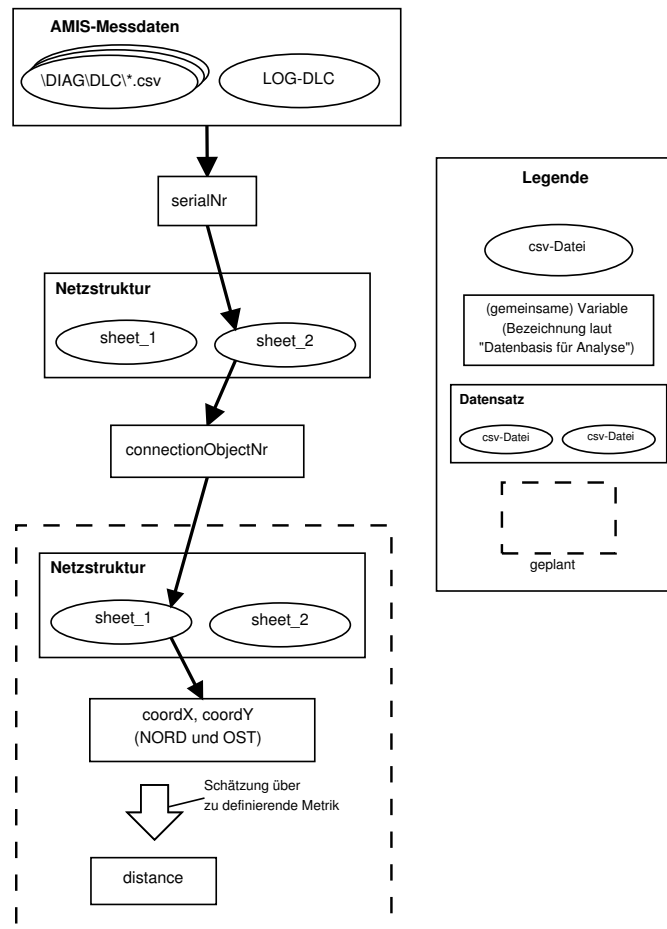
AMIS-Messdaten

\DIAG\DLC\*.csv

LOG-DLC

serialNr

Netzstruktur

sheet_1

sheet_2

connectionObjectNr

Netzstruktur

sheet_1

sheet_2

coordX, coordY
(NORD und OST)

Schätzung über
zu definierende Metrik

distance

Legende

csv-Datei

(gemeinsame) Variable
(Bezeichnung laut
"Datenbasis für Analyse")

Datensatz

csv-Datei

csv-Datei

geplant